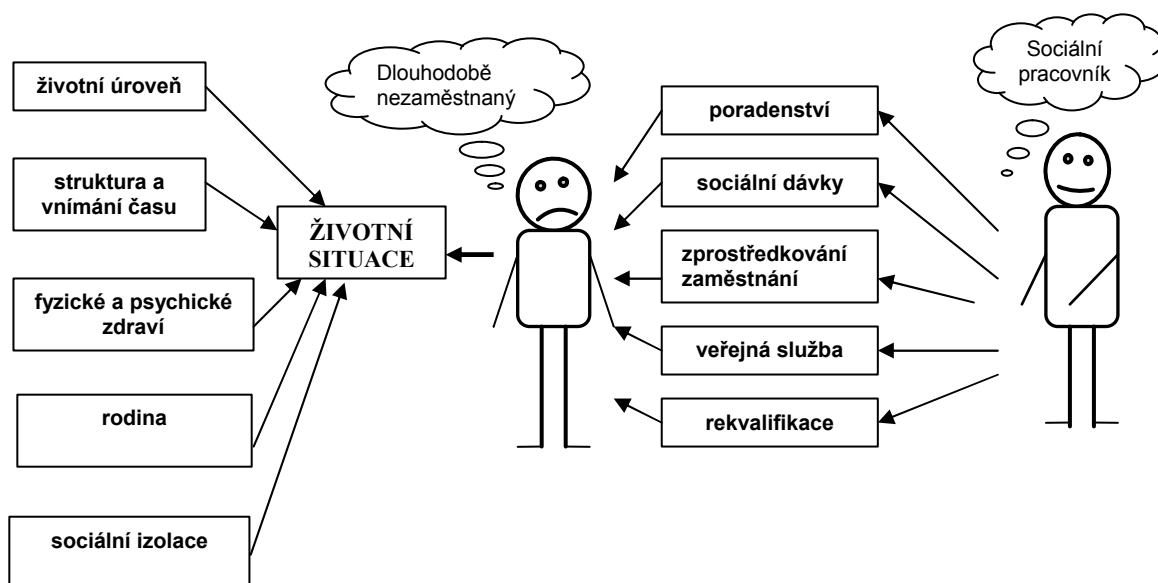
životní úroveň

struktura a vnímání času

fyzické a psychické zdraví

rodina

sociální izolace

ŽIVOTNÍ SITUACE

Dlouhodobě nezaměstnaný

poradenství

sociální dávky

zprostředkování zaměstnání

veřejná služba

rekvalifikace

Sociální pracovník